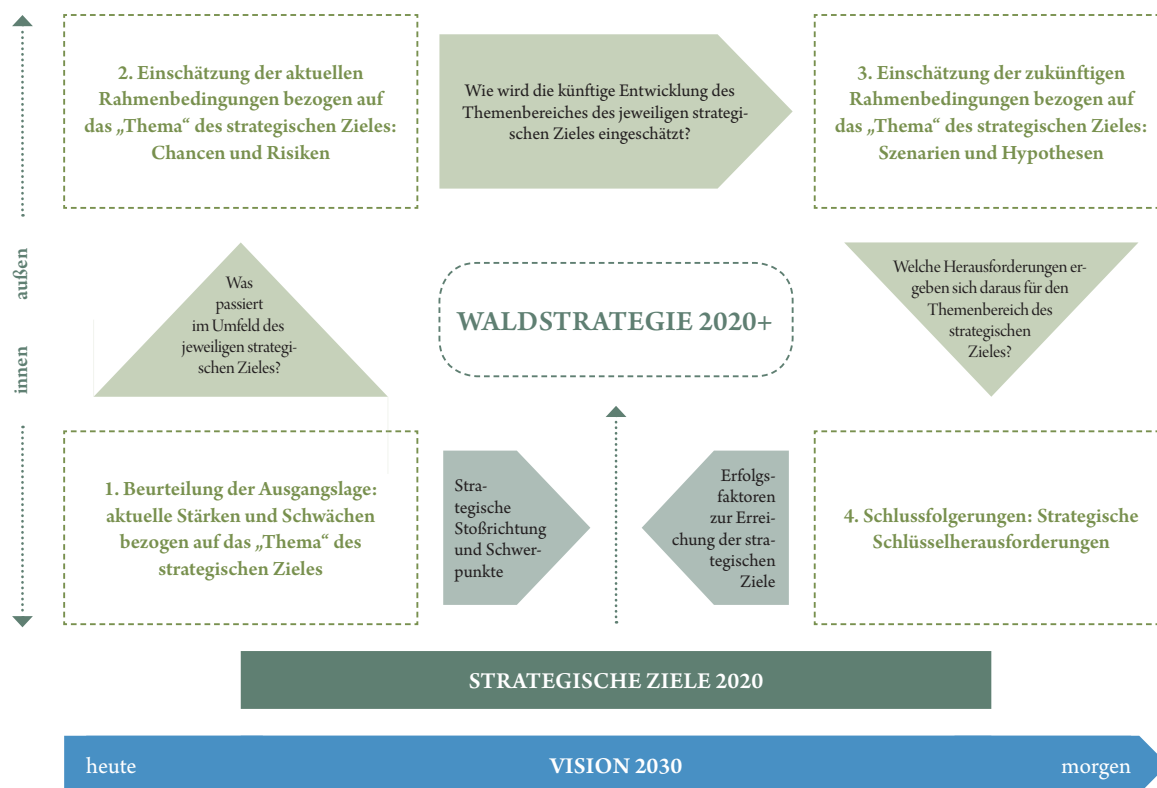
2. Einschätzung der aktuellen Rahmenbedingungen bezogen auf das „Thema“ des strategischen Zieles: Chancen und Risiken

Wie wird die künftige Entwicklung des Themenbereiches des jeweiligen strategischen Zieles eingeschätzt?

3. Einschätzung der zukünftigen Rahmenbedingungen bezogen auf das „Thema“ des strategischen Zieles: Szenarien und Hypothesen

außen

innen

Was passiert im Umfeld des jeweiligen strategischen Zieles?

WALDSTRATEGIE 2020+

Welche Herausforderungen ergeben sich daraus für den Themenbereich des strategischen Zieles?

1. Beurteilung der Ausgangslage: aktuelle Stärken und Schwächen bezogen auf das „Thema“ des strategischen Zieles

Strategische Stoßrichtung und Schwerpunkte

Erfolgsfaktoren zur Erreichung der strategischen Ziele

4. Schlussfolgerungen: Strategische Schlüsselherausforderungen

STRATEGISCHE ZIELE 2020

heute VISION 2030 morgen